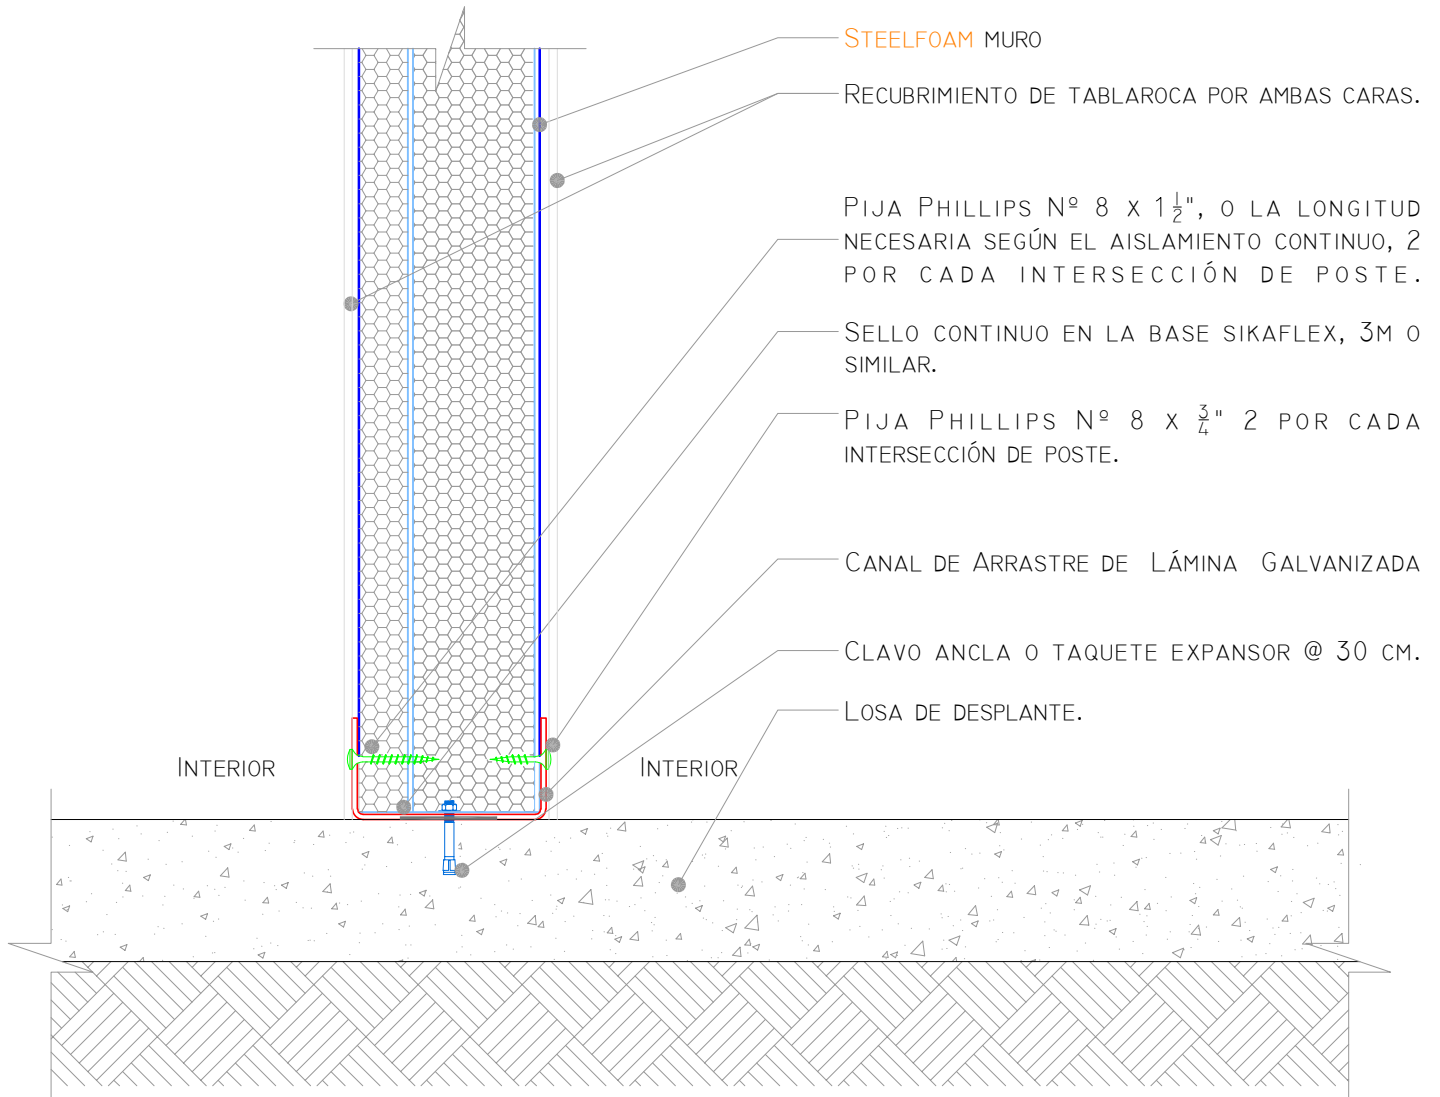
STEELFOAM MURO

RECUBRIMIENTO DE TABLAROCA POR AMBAS CARAS.

PIJA PHILLIPS Nº 8 X $1\frac{1}{2}$", O LA LONGITUD NECESARIA SEGÚN EL AISLAMIENTO CONTINUO, 2 POR CADA INTERSECCIÓN DE POSTE.

SELLO CONTINUO EN LA BASE SIKAFLEX, 3M O SIMILAR.

PIJA PHILLIPS Nº 8 X $\frac{3}{4}$" 2 POR CADA INTERSECCIÓN DE POSTE.

CANAL DE ARRASTRE DE LÁMINA GALVANIZADA

CLAVO ANCLA O TAQUETE EXPANSOR @ 30 CM.

LOSA DE DESPLANTE.

INTERIOR

INTERIOR